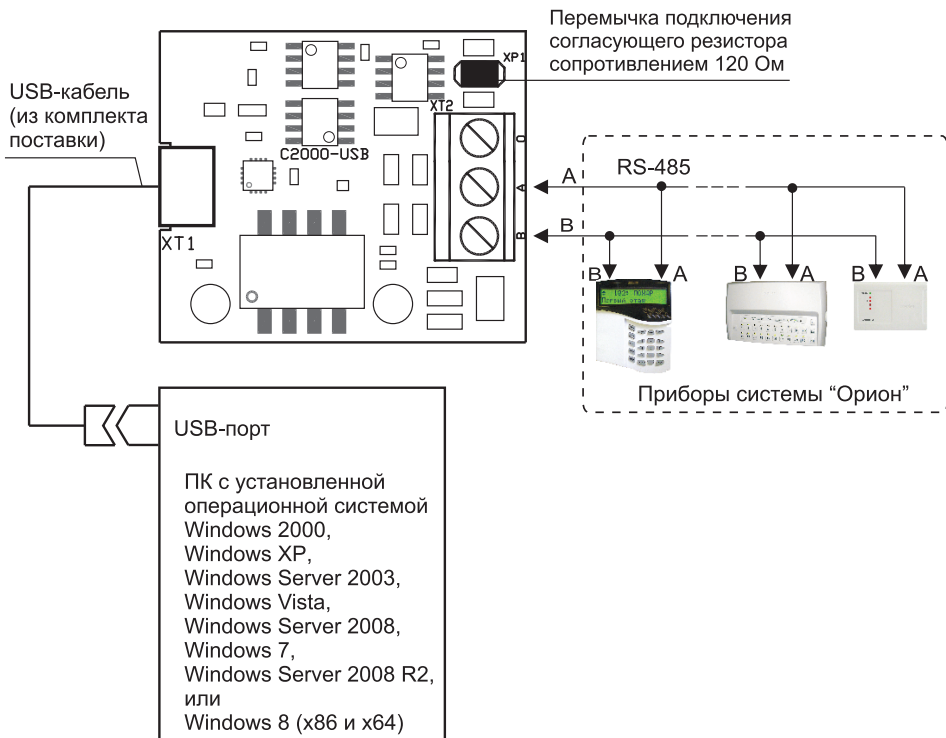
Перемычка подключения согласующего резистора сопротивлением 120 Ом

XP1

XT2

C2000-USB

XT1

USB-кабель (из комплекта поставки)

0

A

B

RS-485

A

B

B A

B A

B A

Приборы системы "Орион"

USB-порт

ПК с установленной операционной системой Windows 2000, Windows XP, Windows Server 2003, Windows Vista, Windows Server 2008, Windows 7, Windows Server 2008 R2, или Windows 8 (x86 и x64)